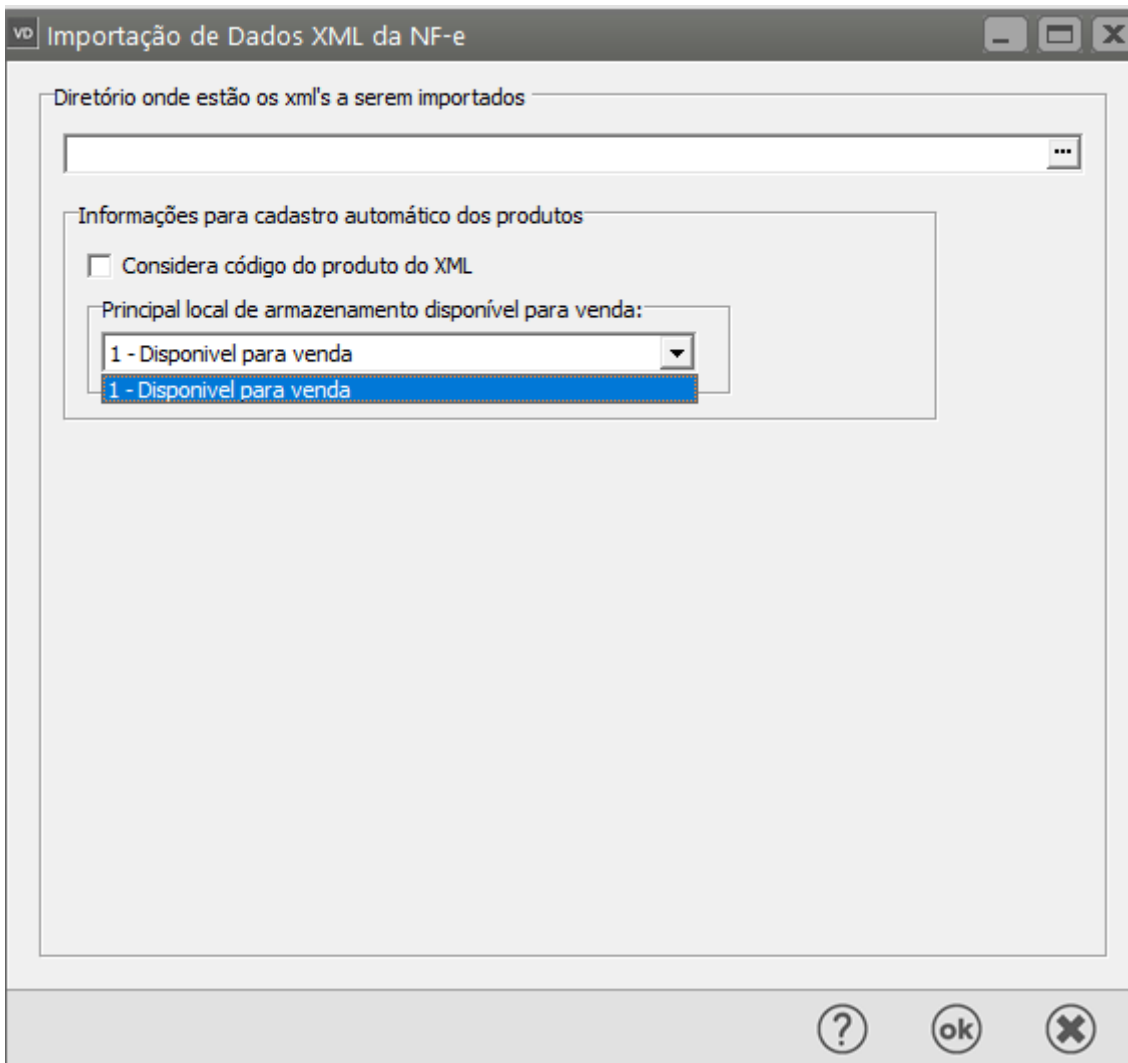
VD Importação de Dados XML da NF-e

Diretório onde estão os xml's a serem importados

...

Informações para cadastro automático dos produtos

Considera código do produto do XML

Principal local de armazenamento disponível para venda:

1 - Disponivel para venda

1 - Disponivel para venda

?

ok